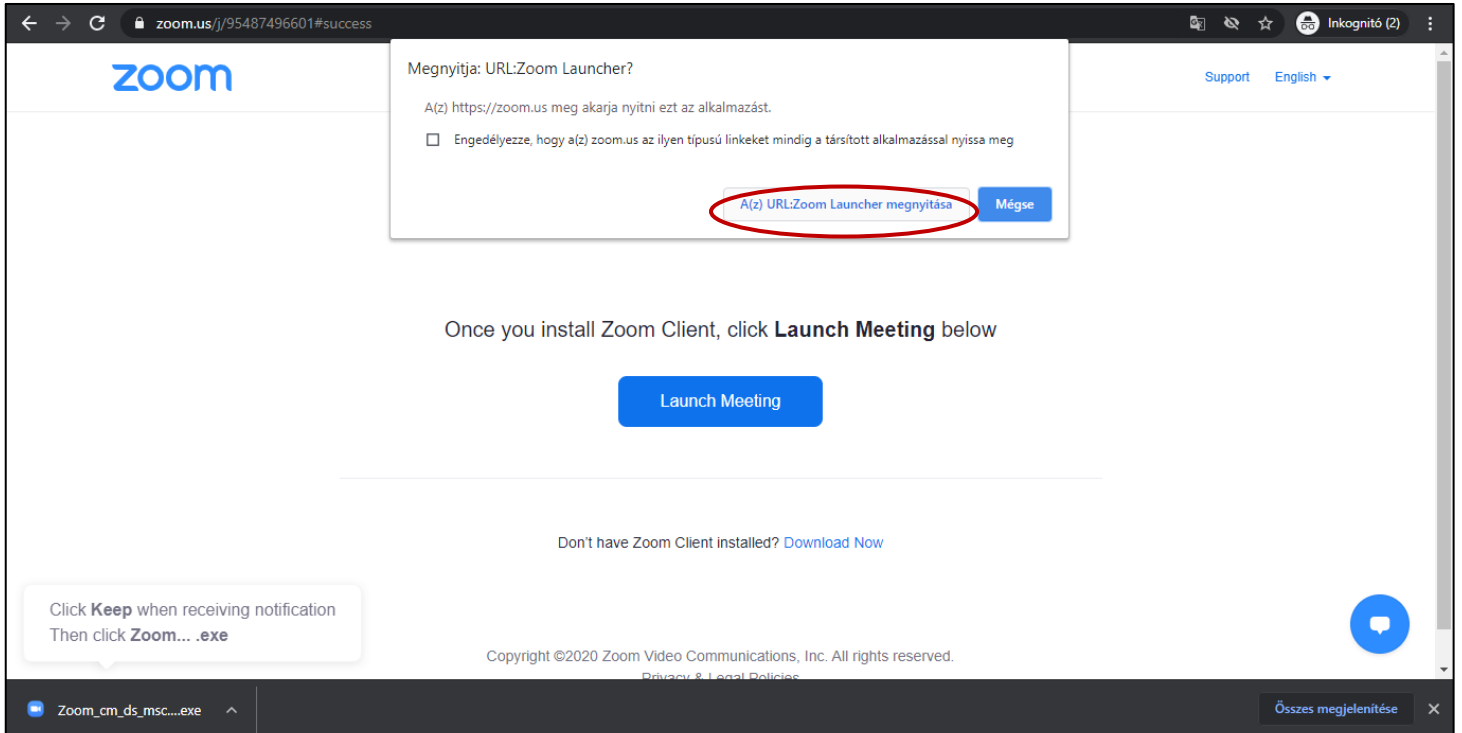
zoom.us/j/95487496601#success

Inkognitó (2)

zoom

Support English

Megnyitja: URL:Zoom Launcher?

A(z) https://zoom.us meg akarja nyitni ezt az alkalmazást.

Engedélyezze, hogy a(z) zoom.us az ilyen típusú linkeket mindig a társított alkalmazással nyissa meg

A(z) URL:Zoom Launcher megnyitása

Mégse

Once you install Zoom Client, click **Launch Meeting** below

Launch Meeting

Don't have Zoom Client installed? Download Now

Click **Keep** when receiving notification
Then click **Zoom... .exe**

Copyright ©2020 Zoom Video Communications, Inc. All rights reserved.
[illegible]

Zoom_cm_ds_msc....exe

Összes megjelenítése